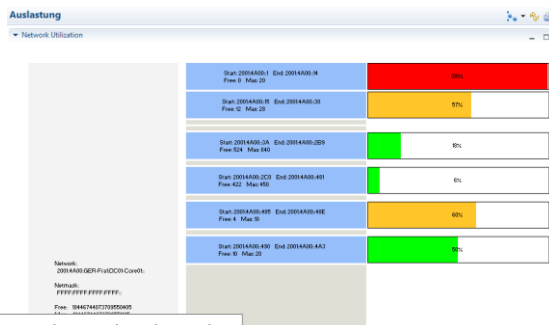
Auslastung

Network Utilization

Start: 20014A00::1 End: 20014A00::14
Free: 0 Max: 20

100%

Start: 20014A00::15 End: 20014A00::30
Free: 12 Max: 28

57%

Start: 20014A00::3A End: 20014A00::2B9
Free: 524 Max: 640

18%

Start: 20014A00::2C0 End: 20014A00::401
Free: 422 Max: 450

6%

Start: 20014A00::405 End: 20014A00::40E
Free: 4 Max: 10

60%

Start: 20014A00::490 End: 20014A00::4A3
Free: 10 Max: 20

50%

Network:
20014A00:GER-Frat:DC01-Core01:

Netmask:
FFFF:FFFF:FFFF:FFFF::

Free: 18446744073709550405
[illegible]